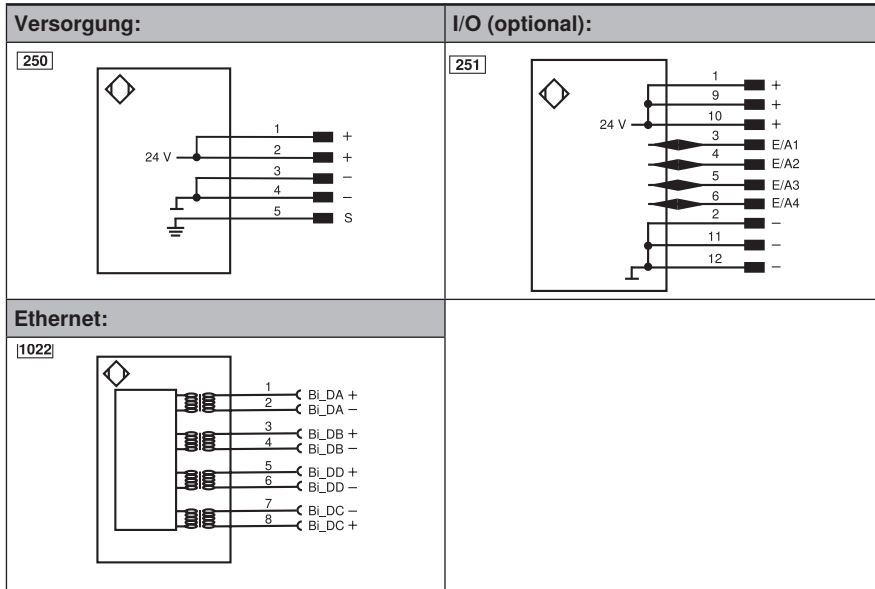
| Versorgung: | I/O (optional): |
|---|---|
| 250 | 251 |
| 24 V<br>1 +<br>2 +<br>3 –<br>4 –<br>5 S | 24 V<br>1 +<br>9 +<br>10 +<br>3 E/A1<br>4 E/A2<br>5 E/A3<br>6 E/A4<br>2 –<br>11 –<br>12 – |
| Ethernet: | |
| 1022 | |
| 1 Bi_DA +<br>2 Bi_DA –<br>3 Bi_DB +<br>4 Bi_DB –<br>5 Bi_DD +<br>6 Bi_DD –<br>7 Bi_DC –<br>8 Bi_DC + | |